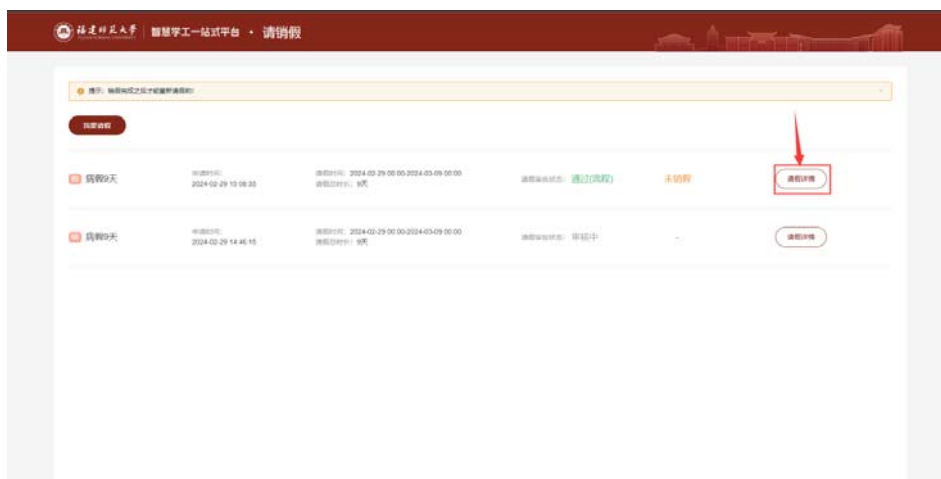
福建师范大学 | 智慧学工一站式平台 · 请销假

提示：销假完成之后才能重新请假哦!

我要请假

病假9天
申请时间：
2024-02-29 15:06:33
请假时间：2024-02-29 00:00-2024-03-09 00:00
请假总时长：9天
请假审批状态：通过(完毕)
未销假
请假详情

病假9天
申请时间：
2024-02-29 14:46:16
请假时间：2024-02-29 00:00-2024-03-09 00:00
请假总时长：9天
请假审批状态：审核中
-
请假详情